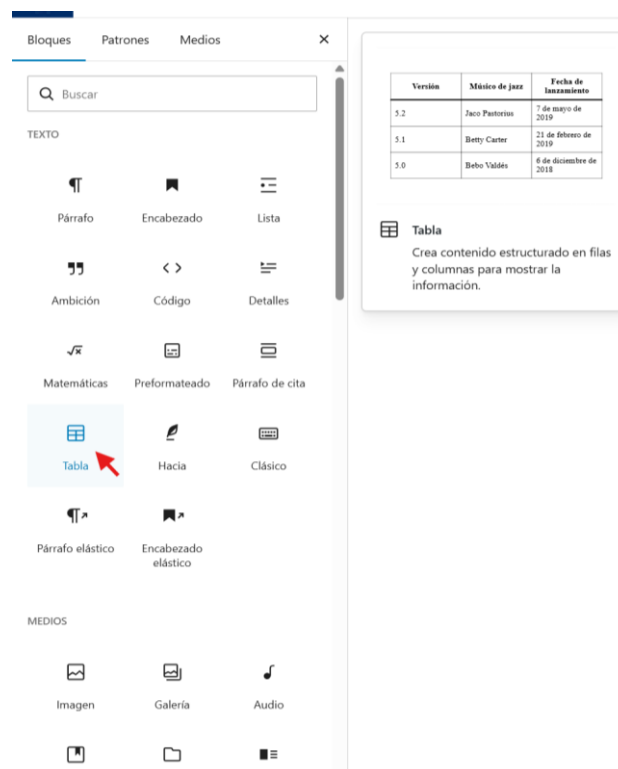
Bloques Patrones Medios ×

Buscar

TEXTO

Párrafo Encabezado Lista

Ambición Código Detalles

Matemáticas Preformateado Párrafo de cita

Tabla Hacia Clásico

Párrafo elástico Encabezado elástico

MEDIOS

Imagen Galería Audio

| Versión | Músico de jazz | Fecha de lanzamiento |
|---|---|---|
| 5.2 | Jaco Pastorius | 7 de mayo de 2019 |
| 5.1 | Betty Carter | 21 de febrero de 2019 |
| 5.0 | Bebo Valdés | 6 de diciembre de 2018 |

Tabla

Crea contenido estructurado en filas y columnas para mostrar la información.